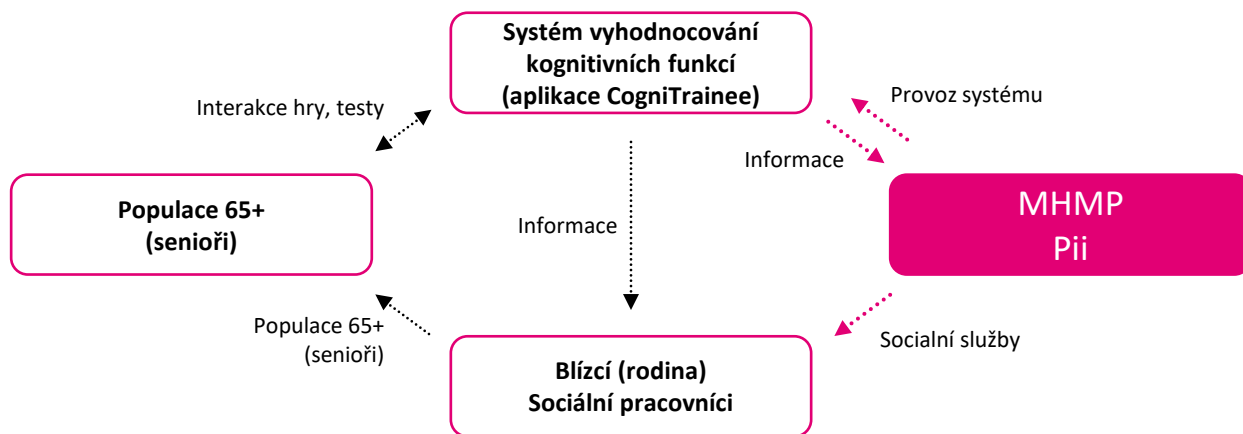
Systém vyhodnocování kognitivních funkcí (aplikace CogniTrainee)

Interakce hry, testy

Provoz systému

Informace

Populace 65+ (senioři)

Informace

MHMP
Pii

Populace 65+ (senioři)

Socialní služby

Blízcí (rodina)
Sociální pracovníci